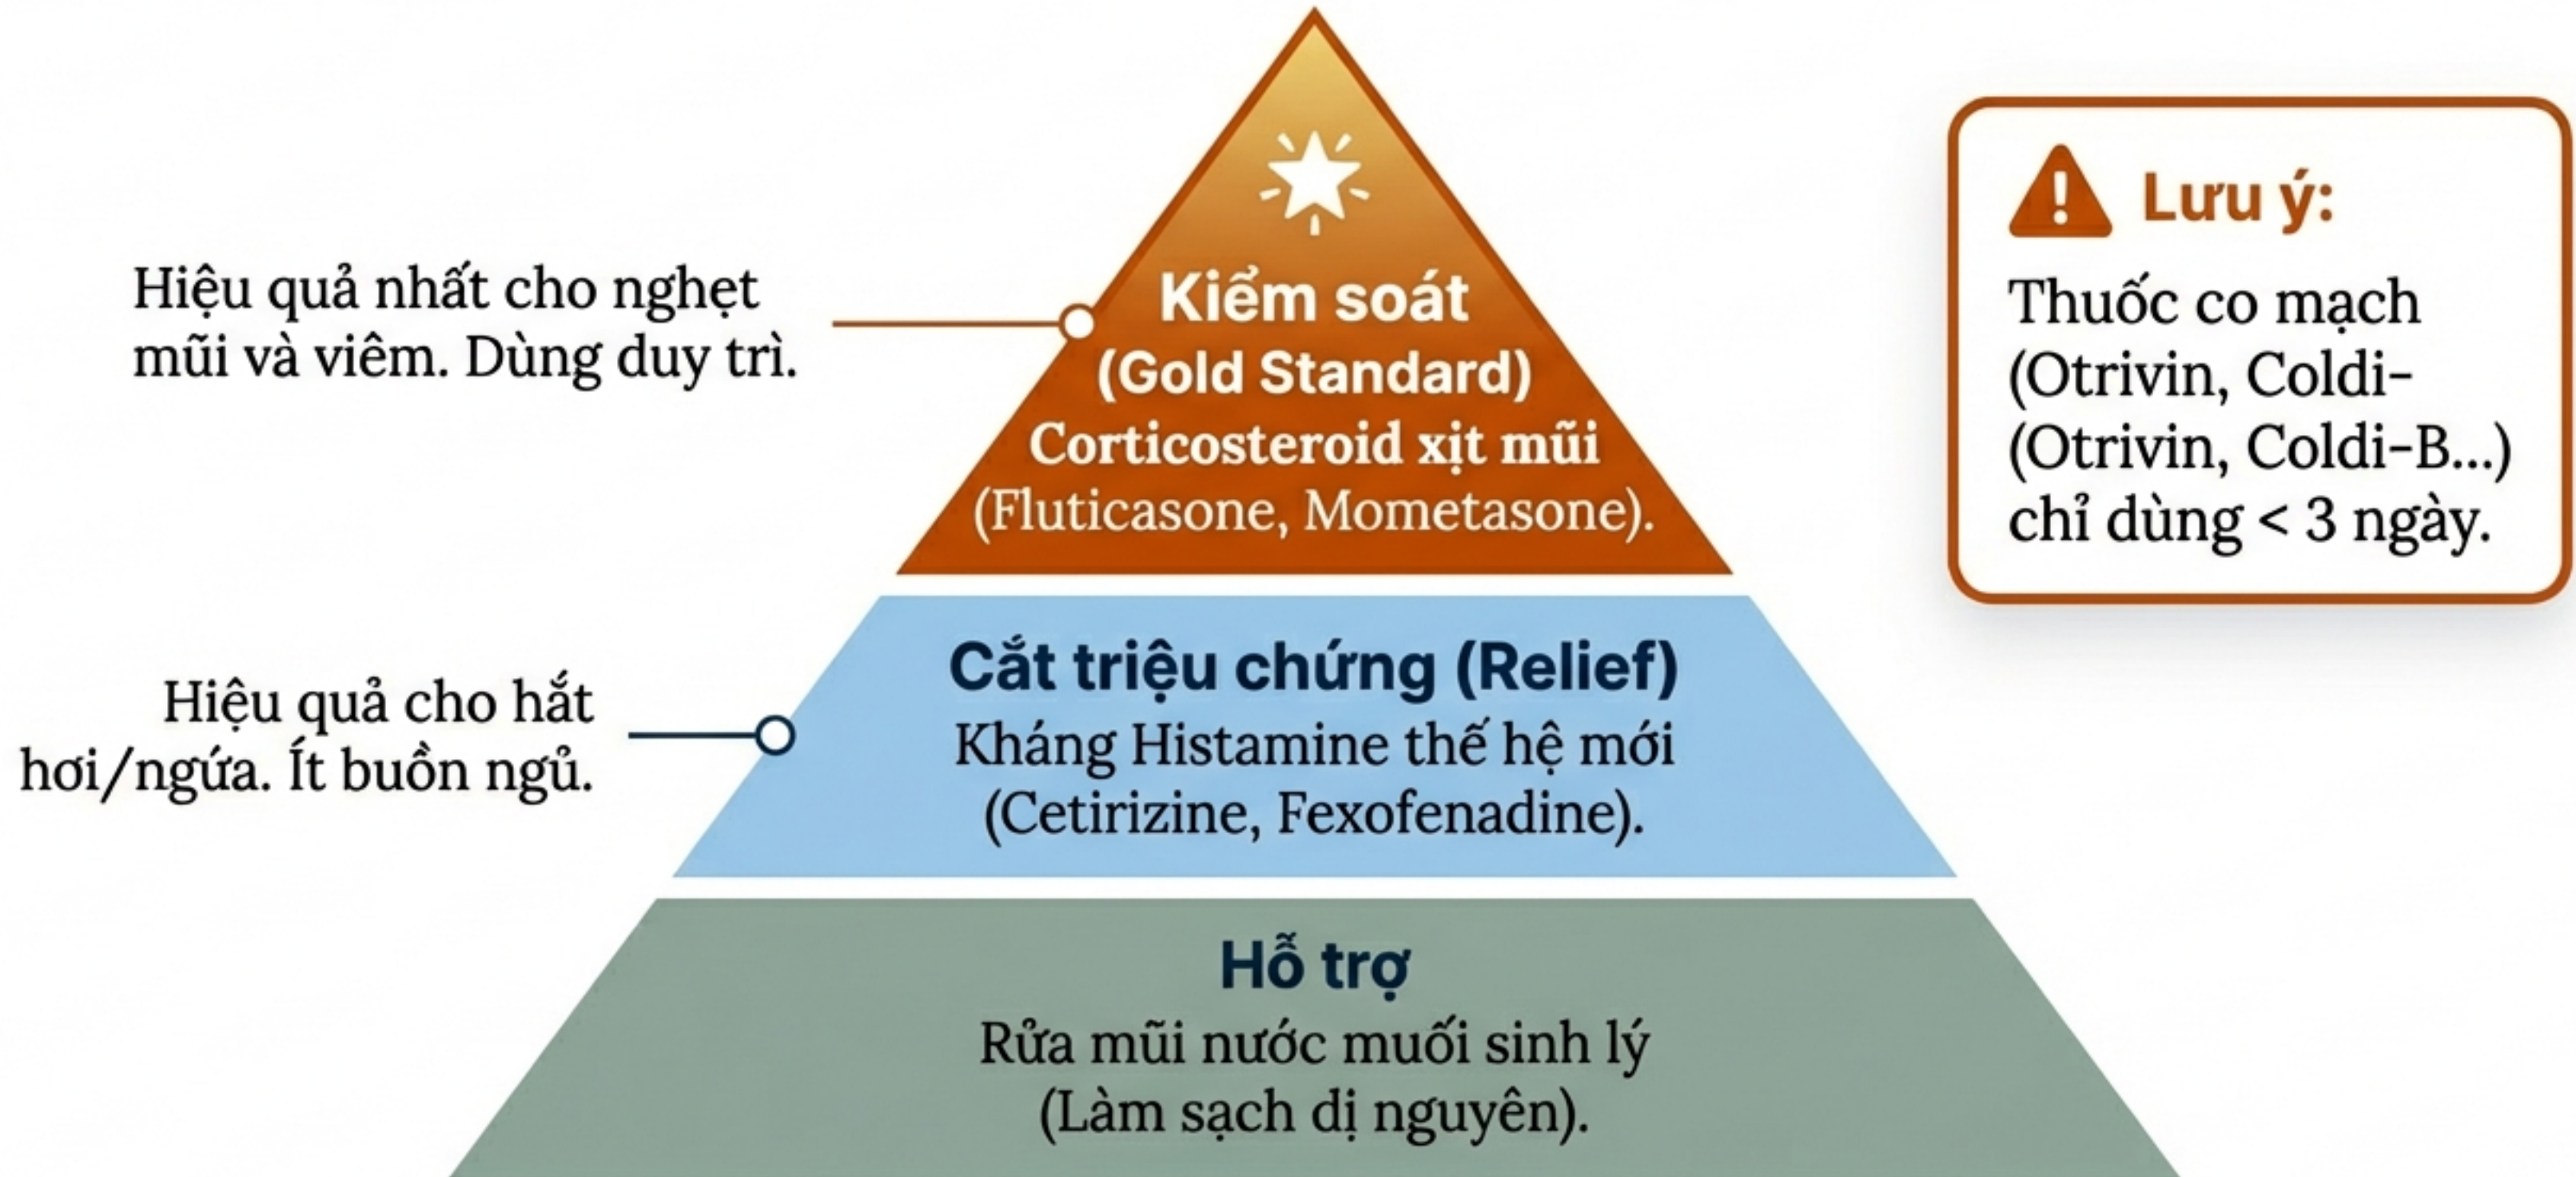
Hiệu quả nhất cho nghẹt mũi và viêm. Dùng duy trì.

Kiểm soát (Gold Standard)
Corticosteroid xịt mũi (Fluticasone, Mometasone).

Lưu ý:
Thuốc co mạch (Otrivin, Coldi- (Otrivin, Coldi-B...) chỉ dùng < 3 ngày.

Hiệu quả cho hắt hơi/ngứa. Ít buồn ngủ.

Cắt triệu chứng (Relief)
Kháng Histamine thế hệ mới (Cetirizine, Fexofenadine).

Hỗ trợ
Rửa mũi nước muối sinh lý (Làm sạch dị nguyên).